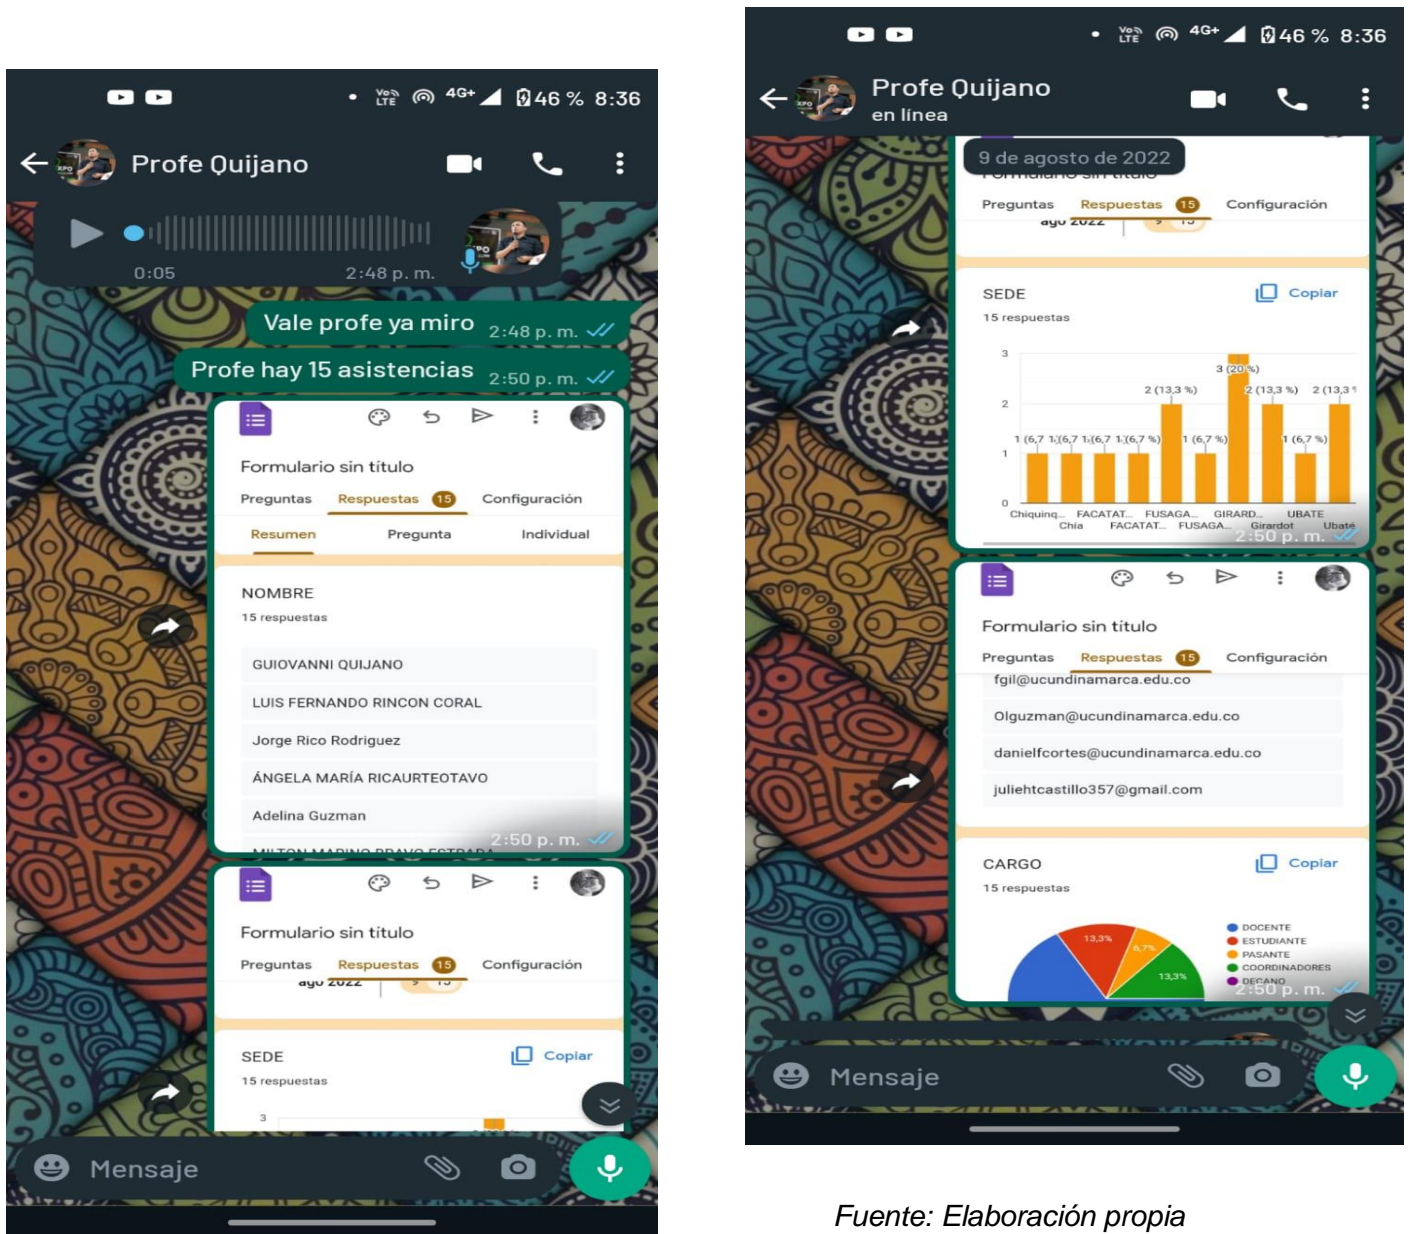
46 % 8:36

Profe Quijano

0:05 2:48 p. m.

Vale profe ya miro 2:48 p. m.

Profe hay 15 asistencias 2:50 p. m.

Formulario sin título

Preguntas Respuestas 15 Configuración

Resumen Pregunta Individual

NOMBRE
15 respuestas

GUIOVANNI QUIJANO

LUIS FERNANDO RINCON CORAL

Jorge Rico Rodriguez

ÁNGELA MARÍA RICAURTEOTAVO

Adelina Guzman

2:50 p. m.

Formulario sin título

Preguntas Respuestas 15 Configuración

SEDE Copiar
15 respuestas

3

Mensaje

46 % 8:36

Profe Quijano
en línea

9 de agosto de 2022

Preguntas Respuestas 15 Configuración

SEDE Copiar
15 respuestas

3 (20 %)
2 (13,3 %) 2 (13,3 %) 2 (13,3
1 (6,7 1 (6,7 1 (6,7 1 (6,7 %) 1 (6,7 %) 1 (6,7 %)
3
2
1
0
Chiquinq... FACATAT... FUSAGA... GIRARD... UBATE
Chía FACATAT... FUSAGA... Girardot Ubaté

2:50 p. m.

Formulario sin título

Preguntas Respuestas 15 Configuración

fgil@ucundinamarca.edu.co

Olguzman@ucundinamarca.edu.co

danielfcortes@ucundinamarca.edu.co

juliehtcastillo357@gmail.com

CARGO Copiar
15 respuestas

13,3%
6,7%
13,3%

DOCENTE
ESTUDIANTE
PASANTE
COORDINADORES
DECANO

2:50 p. m.

Mensaje

Fuente: Elaboración propia